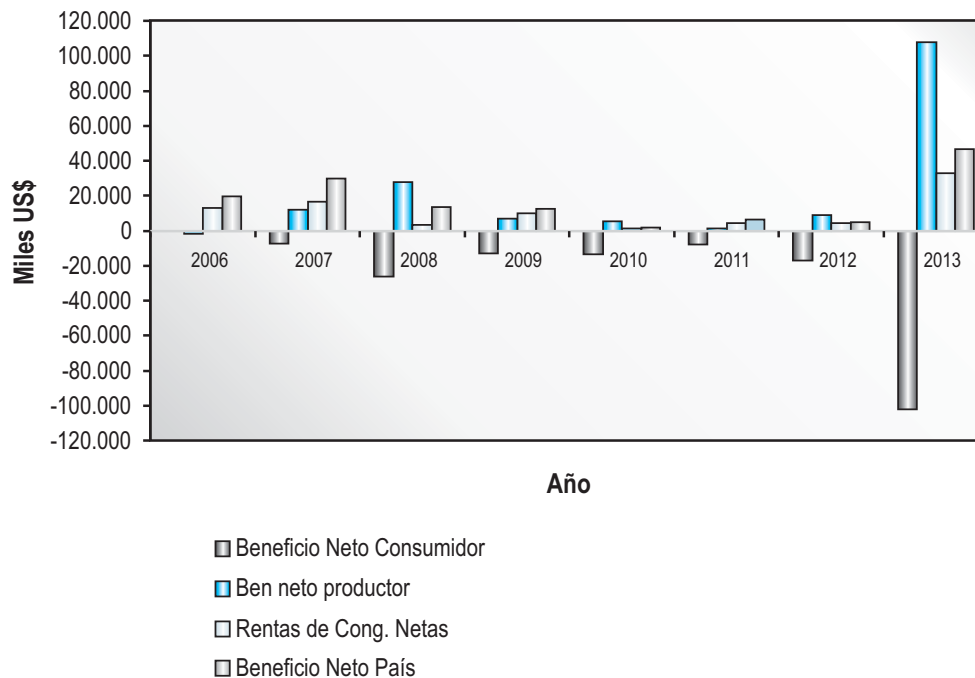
120.000
100.000
80.000
60.000
40.000
20.000
0
-20.000
-40.000
-60.000
-80.000
-100.000
-120.000

Miles US$

2006
2007
2008
2009
2010
2011
2012
2013

Año

Beneficio Neto Consumidor
Ben neto productor
Rentas de Cong. Netas
Beneficio Neto País